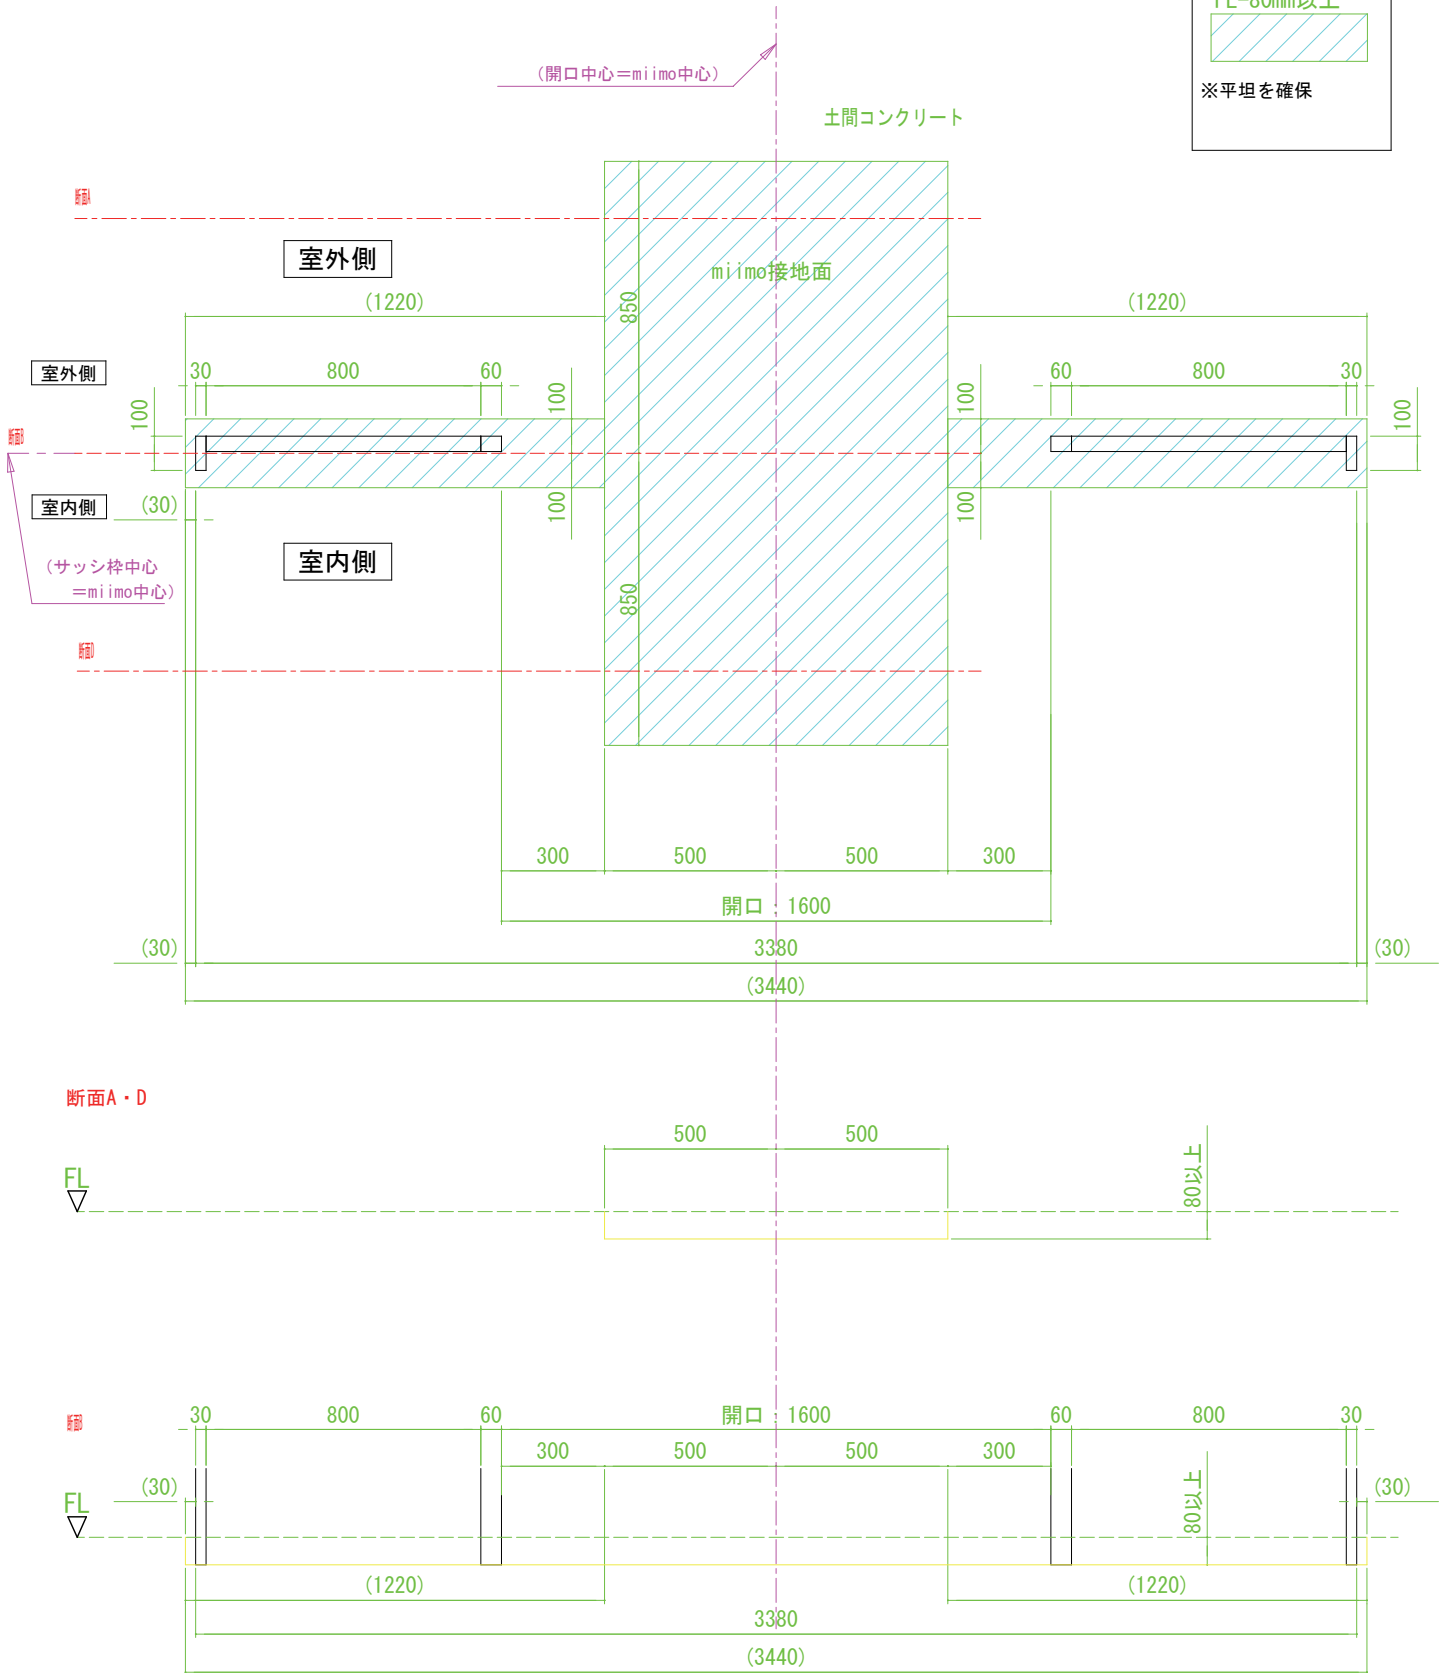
FL-80mm以上
※平坦を確保

（開口中心＝miimo中心）

土間コンクリート

断面

室外側

miimo接地面

(1220)
(1220)

850

室外側

30
800
60
100
100
60
800
30
100
100

断面

室内側
(30)
100
100

（サッシ枠中心
＝miimo中心）

室内側

850

断面

300
500
500
300

開口：1600

(30)
3380
(30)

(3440)

断面A・D

500
500

FL
▽

80以上

断面
30
800
60
開口：1600
60
800
30
300
500
500
300
(30)
(30)
FL
▽
80以上
(1220)
(1220)
3380
(3440)